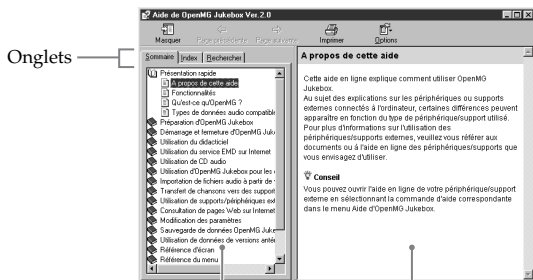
Onglets

Aide de OpenMG Jukebox Ver.2.0

Masquer Page précédente Page suivante Imprimer Options

Sommaire Index Rechercher

Présentation rapide
A propos de cette aide
Fonctionnalités
Qu'est-ce qu'OpenMG ?
Types de données audio compatibl
Préparation d'OpenMG Jukebox
Démarrage et fermeture d'OpenMG Juk
Utilisation du didacticiel
Utilisation du service EMD sur Internet
Utilisation de CD audio
Utilisation d'OpenMG Jukebox pour les
Importation de fichiers audio à partir de
Transfert de chansons vers des support
Utilisation de supports/périphériques ex
Consultation de pages Web sur Internet
Modification des paramètres
Sauvegarde de données OpenMG Juke
Utilisation de données de versions antér
Référence d'écran
Référence du menu

A propos de cette aide

Cette aide en ligne explique comment utiliser OpenMG Jukebox.
Au sujet des explications sur les périphériques ou supports externes connectés à l'ordinateur, certaines différences peuvent apparaître en fonction du type de périphérique/support utilisé.
Pour plus d'informations sur l'utilisation des périphériques/supports externes, veuillez vous référer aux documents ou à l'aide en ligne des périphériques/supports que vous envisagez d'utiliser.

Conseil
Vous pouvez ouvrir l'aide en ligne de votre périphérique/support externe en sélectionnant la commande d'aide correspondante dans le menu Aide d'OpenMG Jukebox.